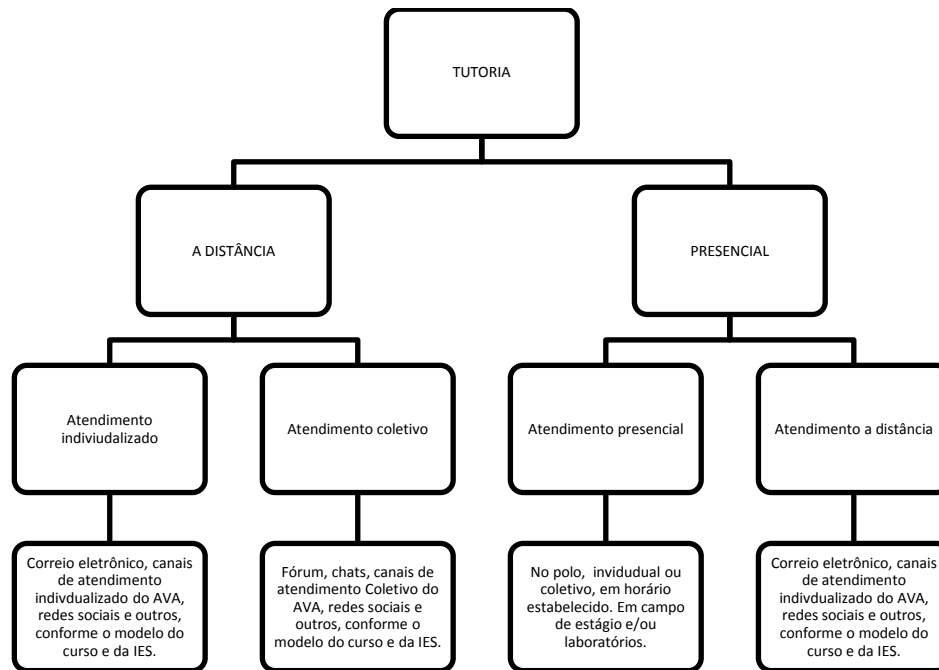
TUTORIA

A DISTÂNCIA

PRESENCIAL

Atendimento indiviudalizado

Atendimento coletivo

Atendimento presencial

Atendimento a distância

Correio eletrônico, canais de atendimento indivdualizado do AVA, redes sociais e outros, conforme o modelo do curso e da IES.

Fórum, chats, canais de atendimento Coletivo do AVA, redes sociais e outros, conforme o modelo do curso e da IES.

No polo, invidual ou coletivo, em horário estabelecido. Em campo de estágio e/ou laboratórios.

Correio eletrônico, canais de atendimento indivdualizado do AVA, redes sociais e outros, conforme o modelo do curso e da IES.